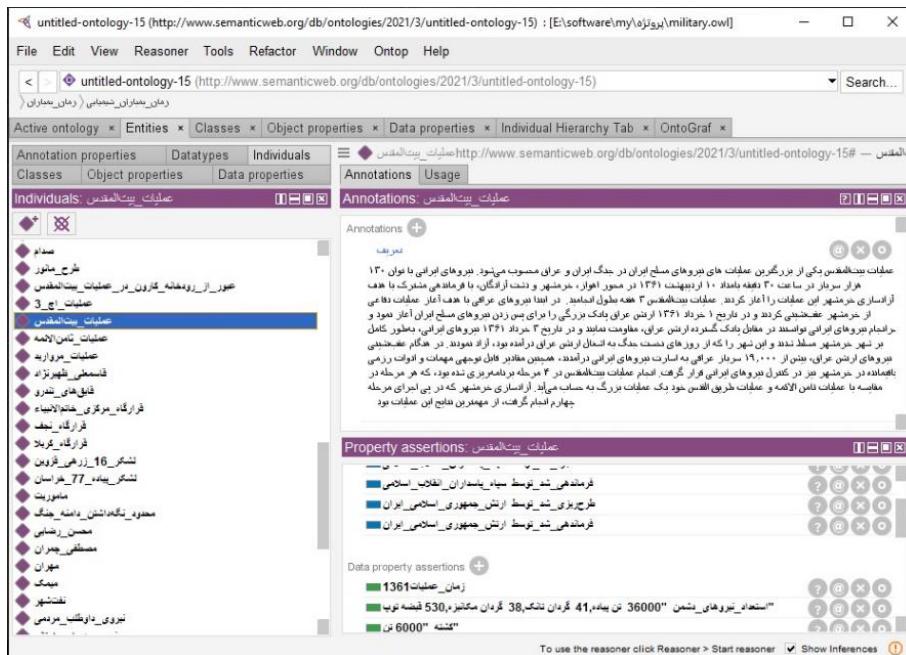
untitled-ontology-15 (http://www.semanticweb.org/db/ontologies/2021/3/untitled-ontology-15) : [E:\software\my\پروژه\military.owl]

File Edit View Reasoner Tools Refactor Window Ontop Help

untitled-ontology-15 (http://www.semanticweb.org/db/ontologies/2021/3/untitled-ontology-15)

Search...

زمان_بمباران_شیمیایی 〉 زمان_بمباران

Active ontology × Entities × Classes × Object properties × Data properties × Individual Hierarchy Tab × OntoGraf ×

Annotation properties | Datatypes | Individuals
Classes | Object properties | Data properties

Individuals: عملیات_بیت‌المقدس

صدام
طرح_مانور
عبور_از_رودخانه_کارون_در_عملیات_بیت‌المقدس
عملیات_اچ_3
عملیات_بیت‌المقدس
عملیات_ثامن‌الائمه
عملیات_مروارید
قاسمعلی_ظهیرنژاد
قایق‌های_تندرو
قرارگاه_مرکزی_خاتم‌الانبیاء
قرارگاه_نجف
قرارگاه_کربلا
لشکر_16_زرهی_قزوین
لشکر_پیاده_77_خراسان
ماموریت
محدوده_نگاه‌داشتن_دامنه_جنگ
محسن_رضایی
مصطفی_چمران
مهران
میمک
نفت‌شهر
نیروی_داوطلب_مردمی

عملیات_بیت‌المقدس — http://www.semanticweb.org/db/ontologies/2021/3/untitled-ontology-15#عملیات_بیت‌المقدس

Annotations | Usage

Annotations: عملیات_بیت‌المقدس

Annotations

تعریف

عملیات بیت‌المقدس یکی از بزرگترین عملیات های نیروهای مسلح ایران در جنگ ایران و عراق محسوب می‌شود. نیروهای ایرانی با توان ۱۳۰ هزار سرباز در ساعت ۳۰ دقیقه بامداد ۱۰ اردیبهشت ۱۳۶۱ در محور اهواز، خرمشهر و دشت آزادگان، با فرماندهی مشترک با هدف آزادسازی خرمشهر این عملیات را آغاز کردند. عملیات بیت‌المقدس ۳ هفته بطول انجامید. در ابتدا نیروهای عراقی با هدف آغاز عملیات دفاعی از خرمشهر عقب‌نشینی کردند و در تاریخ ۱ خرداد ۱۳۶۱ ارتش عراق پاتک بزرگی را برای پس زدن نیروهای مسلح ایران آغاز نمود و سرانجام نیروهای ایرانی توانستند در مقابل پاتک گسترده ارتش عراق، مقاومت نمایند و در تاریخ ۳ خرداد ۱۳۶۱ نیروهای ایرانی، بطور کامل بر شهر خرمشهر مسلط شدند و این شهر را که از روزهای نخست جنگ به اشغال ارتش عراق درآمده بود، آزاد نمودند. در هنگام عقب‌نشینی نیروهای ارتش عراق، بیش از ۱۹,۰۰۰ سرباز عراقی به اسارت نیروهای ایرانی درآمدند، همچنین مقادیر قابل توجهی مهمات و ادوات رزمی باقیمانده در خرمشهر نیز در کنترل نیروهای ایرانی قرار گرفت. انجام عملیات بیت‌المقدس در ۴ مرحله برنامه‌ریزی شده بود، که هر مرحله در مقایسه با عملیات ثامن‌الائمه و عملیات طریق القدس خود یک عملیات بزرگ به حساب می‌آید. آزادسازی خرمشهر که در پی اجرای مرحله چهارم انجام گرفت، از مهمترین نتایج این عملیات بود

Property assertions: عملیات_بیت‌المقدس

فرماندهی_شد_توسط سپاه_پاسداران_انقلاب_اسلامی
طرح‌ریزی_شد_توسط ارتش_جمهوری_اسلامی_ایران
فرماندهی_شد_توسط ارتش_جمهوری_اسلامی_ایران

Data property assertions

زمان_عملیات 1361
استعداد_نیروهای_دشمن "36000 تن پیاده،41 گردان تانک،38 گردان مکانیزه،530 قبضه توپ"
کشته "6000 تن"

To use the reasoner click Reasoner > Start reasoner ✓ Show Inferences